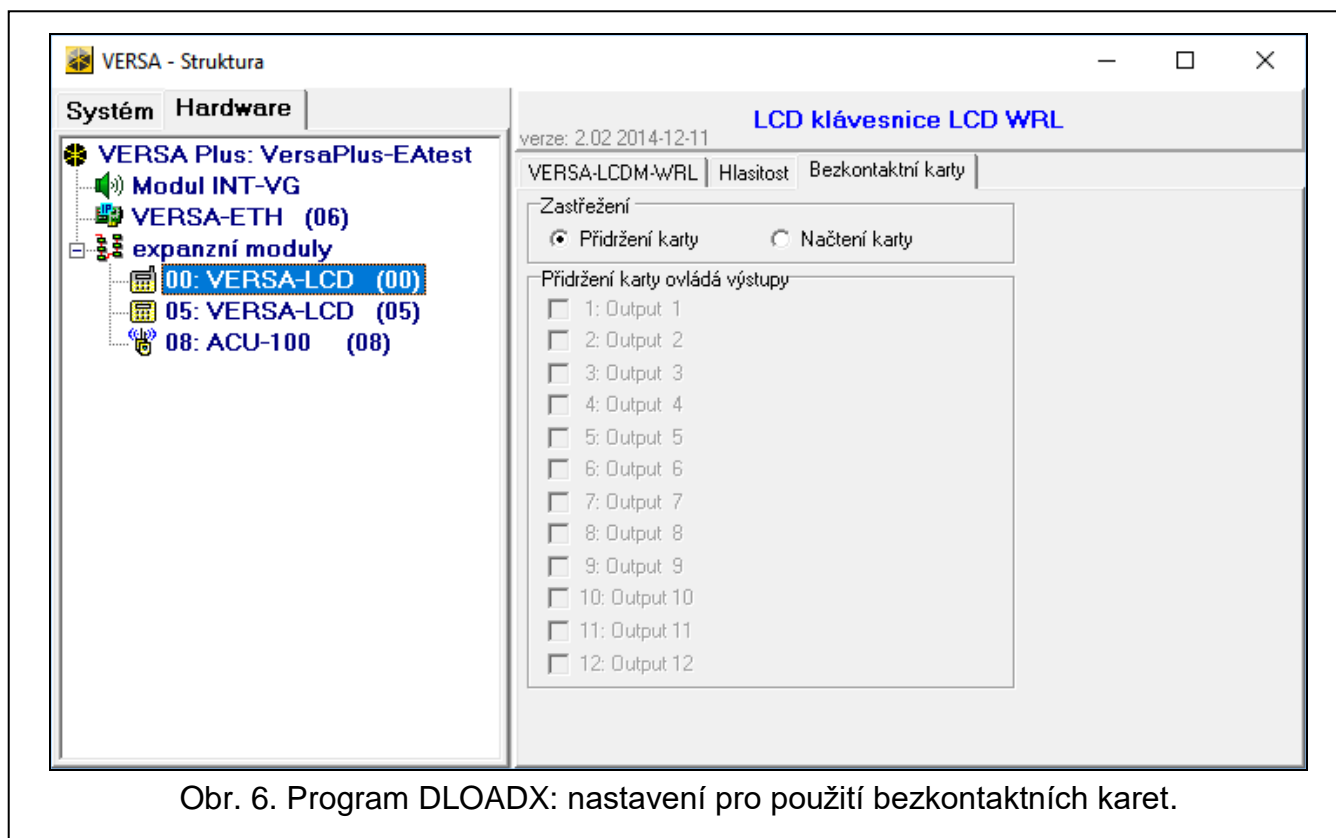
VERSA - Struktura

Systém Hardware

VERSA Plus: VersaPlus-EAtest
Modul INT-VG
VERSA-ETH (06)
expanzní moduly
00: VERSA-LCD (00)
05: VERSA-LCD (05)
08: ACU-100 (08)

verze: 2.02 2014-12-11

LCD klávesnice LCD WRL

VERSA-LCDM-WRL | Hlasitost | Bezkontaktní karty

Zastřežení
Přidržení karty
Načtení karty

Přidržení karty ovládá výstupy
1: Output 1
2: Output 2
3: Output 3
4: Output 4
5: Output 5
6: Output 6
7: Output 7
8: Output 8
9: Output 9
10: Output 10
11: Output 11
12: Output 12

Obr. 6. Program DLOADX: nastavení pro použití bezkontaktních karet.